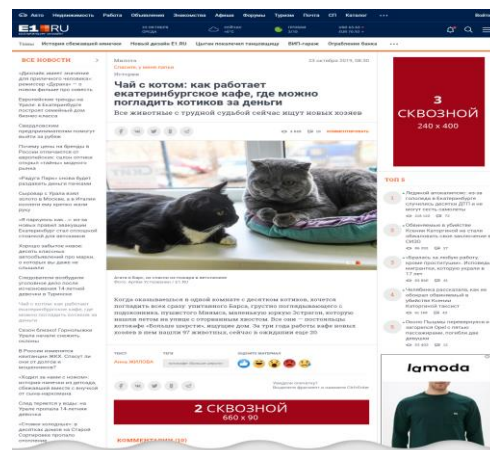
Авто Недвижимость Работа Объявления Знакомства Афиша Форумы Туризм Почта СП Каталог

E1.RU

Темы История обманувшей мамочки Новый дизайн E1.RU Цыган похоронили танцовщицу ВИП-гараж Ограбление банка

ВСЕ НОВОСТИ

Чай с котом: как работает екатеринбургское кафе, где можно погладить котиков за деньги

Все животные с трудной судьбой сейчас ищут новых хозяев

2 СКВОЗНОЙ 240 x 400

ТОП 5

2 СКВОЗНОЙ 660 x 90

lamoda